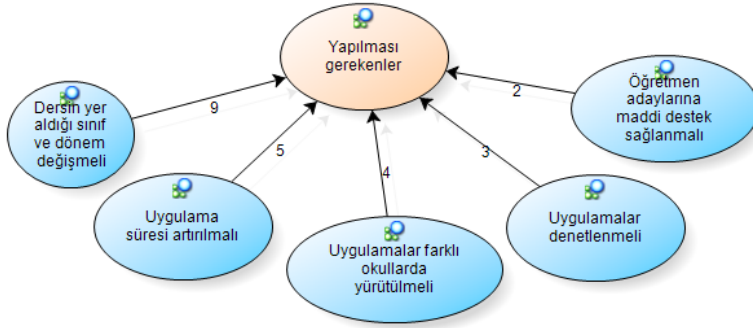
Yapılması gerekenler

Dersin yer aldığı sınıf ve dönem değişmeli

9

Öğretmen adaylarına maddi destek sağlanmalı

2

5

3

4

Uygulama süresi artırılmalı

Uygulamalar farklı okullarda yürütülmeli

Uygulamalar denetlenmeli